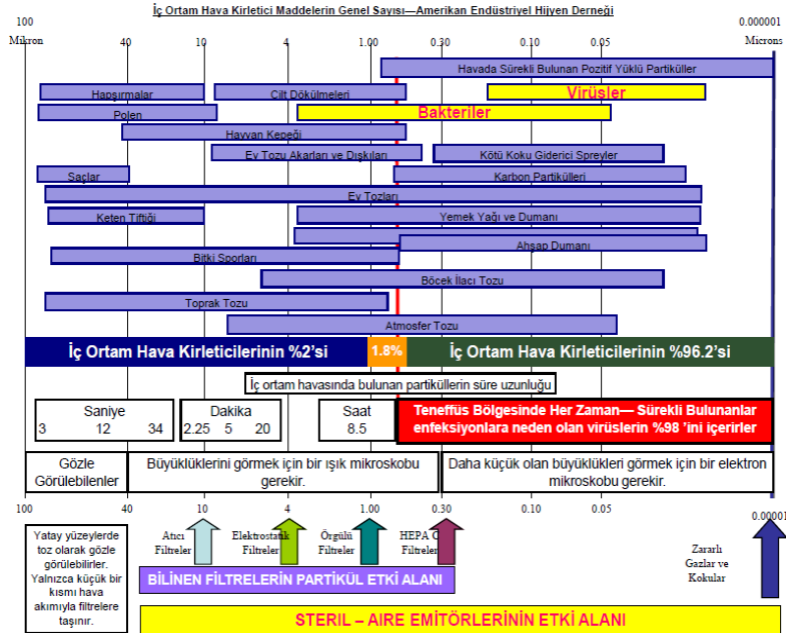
İç Ortam Hava Kirletici Maddelerin Genel Sayısı—Amerikan Endüstriyel Hijyen Derneği

100 Mikron | 40 | 10 | 4 | 1.00 | 0.30 | 0.10 | 0.05 | 0.000001 Microns

Havada Sürekli Bulunan Pozitif Yüklü Partiküller
Hapşırmalar
Cilt Dökülmeleri
Virüsler
Polen
Bakteriler
Hayvan Kepeği
Ev Tozu Akarları ve Dışkıları
Kötü Koku Giderici Spreyler
Saçlar
Karbon Partikülleri
Ev Tozları
Keten Tiftiği
Yemek Yağı ve Dumanı
Ahşap Dumanı
Bitki Sporları
Böcek İlacı Tozu
Toprak Tozu
Atmosfer Tozu

İç Ortam Hava Kirleticilerinin %2'si | 1.8% | İç Ortam Hava Kirleticilerinin %96.2'si

İç ortam havasında bulunan partiküllerin süre uzunluğu

| Saniye | Dakika | Saat |
|---|---|---|
| 3 12 34 | 2.25 5 20 | 8.5 |

Teneffüs Bölgesinde Her Zaman— Sürekli Bulunanlar enfeksiyonlara neden olan virüslerin %98 'ini içerirler

Gözle Görülebilenler
Büyüklüklerini görmek için bir ışık mikroskobu gerekir.
Daha küçük olan büyüklükleri görmek için bir elektron mikroskobu gerekir.

100 | 40 | 10 | 4 | 1.00 | 0.30 | 0.10 | 0.05 | 0.00001

Yatay yüzeylerde toz olarak gözle görülebilirler. Yalnızca küçük bir kısmı hava akımıyla filtrelere taşınır.

Atıcı Filtreler
Elektrostatik Filtreler
Örgülü Filtreler
HEPA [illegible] Filtreler

Zararlı Gazlar ve Kokular

BİLİNEN FİLTRELERİN PARTİKÜL ETKİ ALANI

STERİL – AİRE EMİTÖRLERİNİN ETKİ ALANI